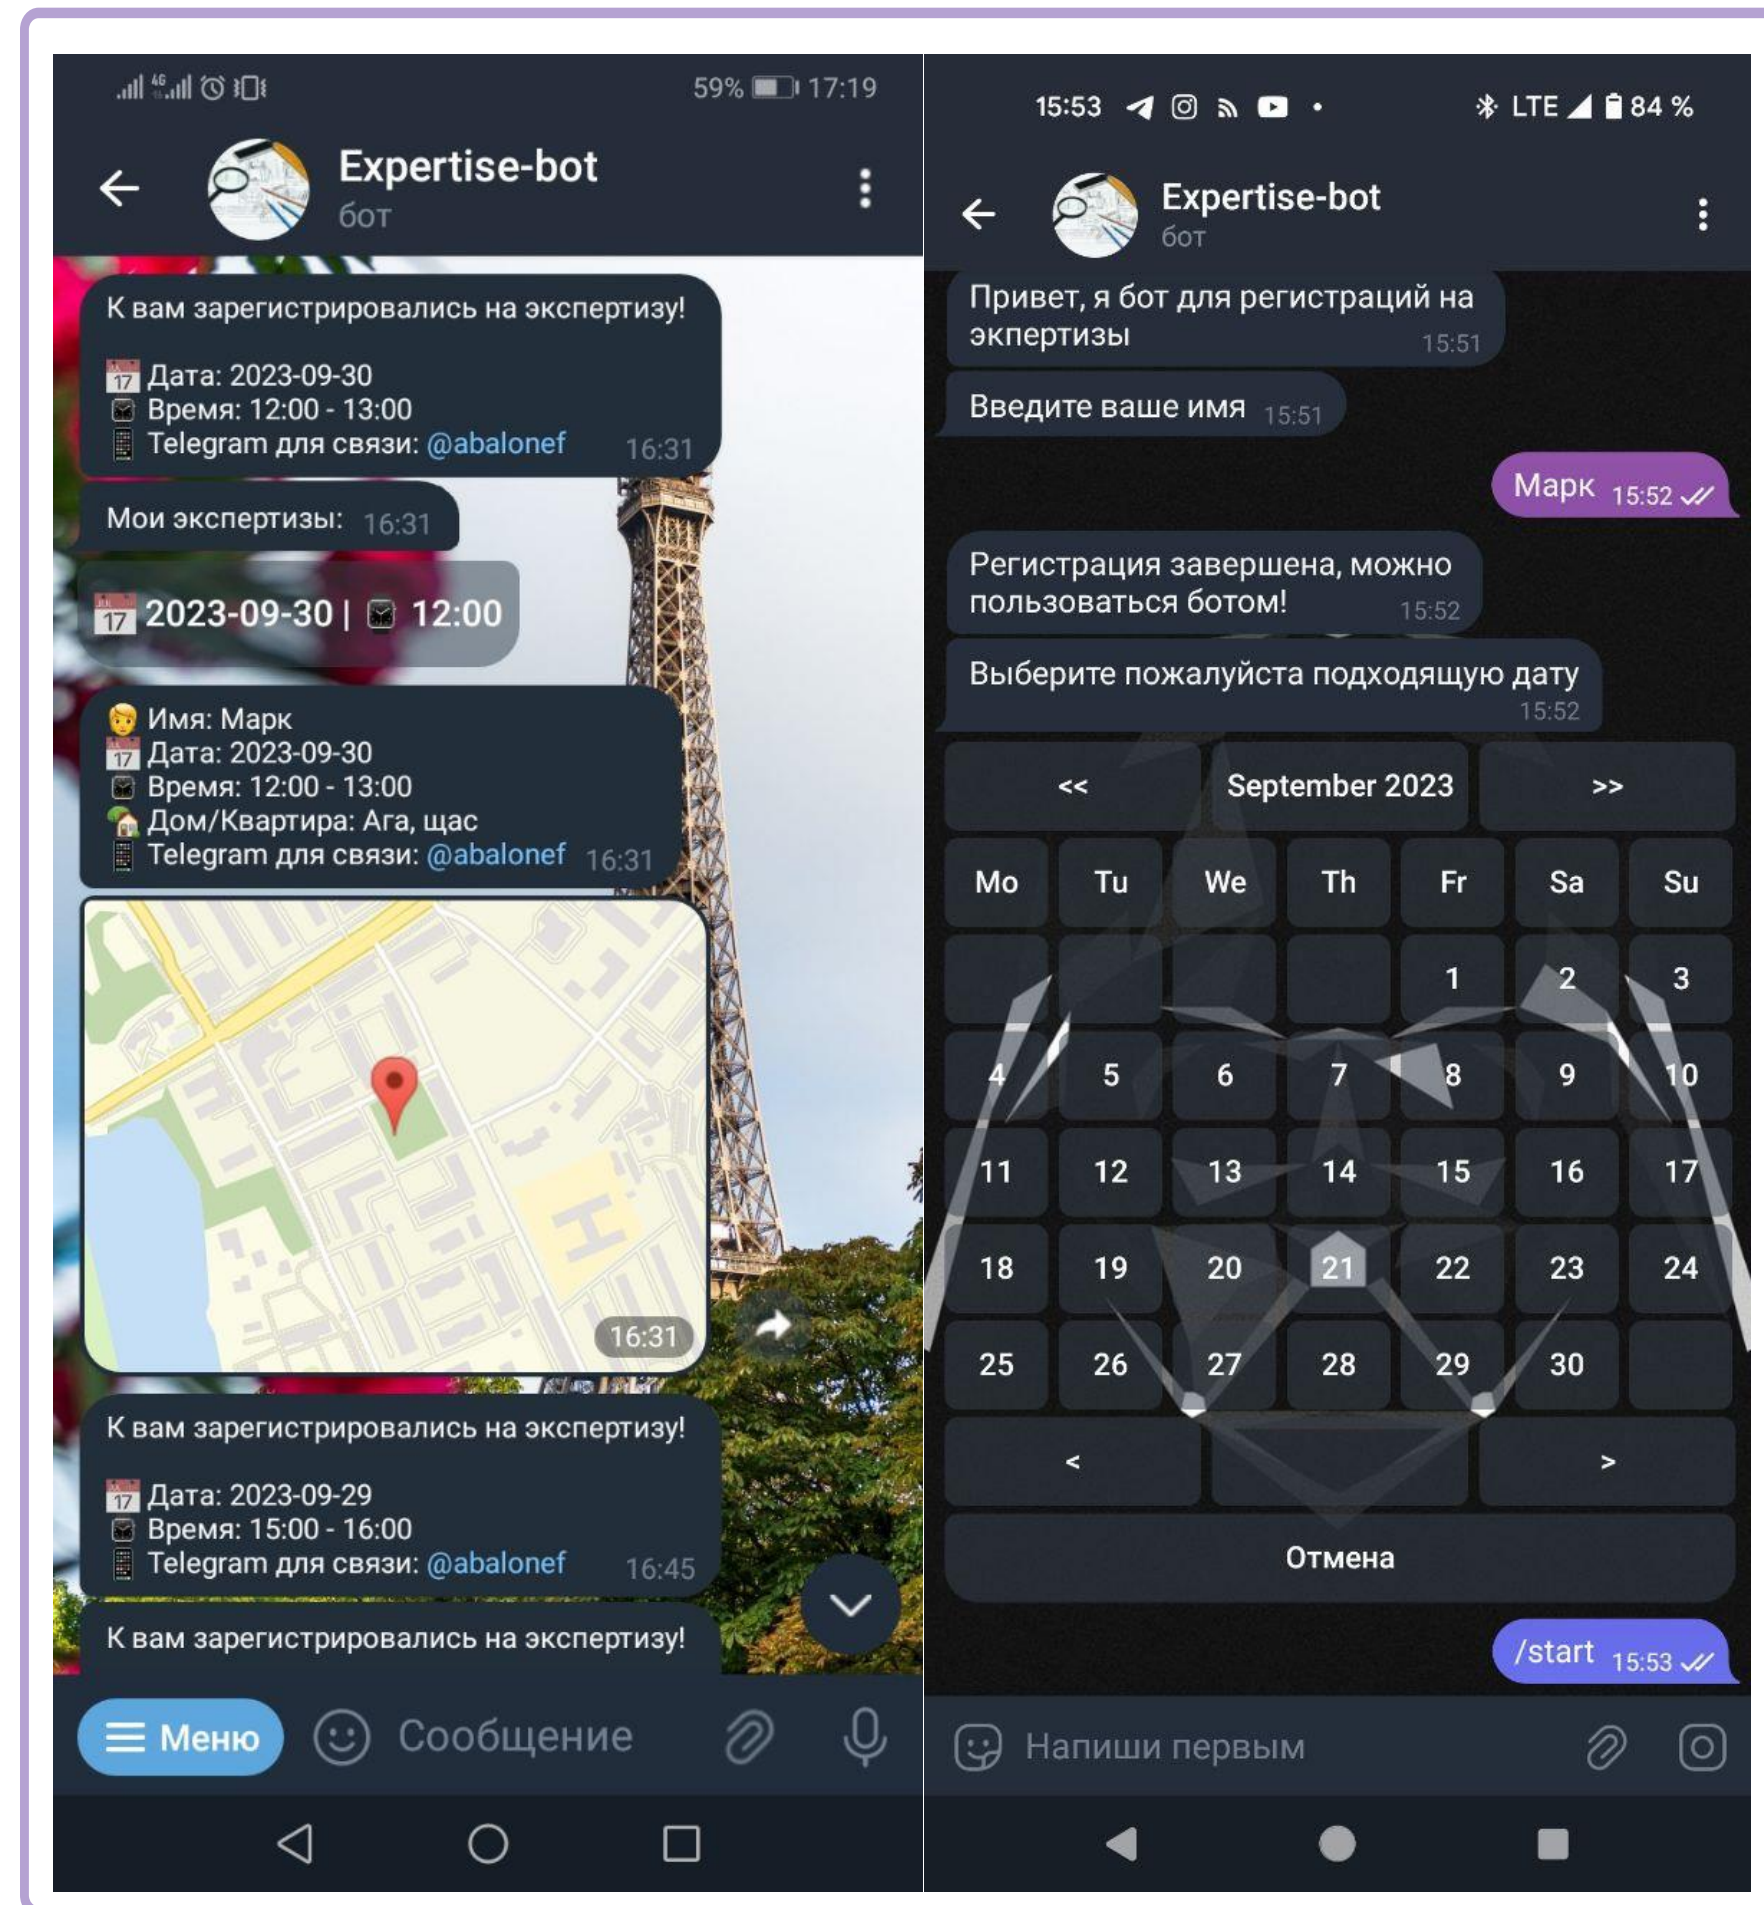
59% 17:19

Expertise-bot
бот

К вам зарегистрировались на экспертизу!

Дата: 2023-09-30
Время: 12:00 - 13:00
Telegram для связи: @abalonef 16:31

Мои экспертизы: 16:31

2023-09-30 | 12:00

Имя: Марк
Дата: 2023-09-30
Время: 12:00 - 13:00
Дом/Квартира: Ага, щас
Telegram для связи: @abalonef 16:31

16:31

К вам зарегистрировались на экспертизу!

Дата: 2023-09-29
Время: 15:00 - 16:00
Telegram для связи: @abalonef 16:45

К вам зарегистрировались на экспертизу!

Меню Сообщение

15:53 LTE 84 %

Expertise-bot
бот

Привет, я бот для регистраций на экпертизы 15:51

Введите ваше имя 15:51

Марк 15:52

Регистрация завершена, можно пользоваться ботом! 15:52

Выберите пожалуйста подходящую дату 15:52

| << | September 2023 | >> |
|---|---|---|

| Mo | Tu | We | Th | Fr | Sa | Su |
|---|---|---|---|---|---|---|
| | | | | 1 | 2 | 3 |
| 4 | 5 | 6 | 7 | 8 | 9 | 10 |
| 11 | 12 | 13 | 14 | 15 | 16 | 17 |
| 18 | 19 | 20 | 21 | 22 | 23 | 24 |
| 25 | 26 | 27 | 28 | 29 | 30 | |

| < | | > |
|---|---|---|

Отмена

/start 15:53

Напиши первым